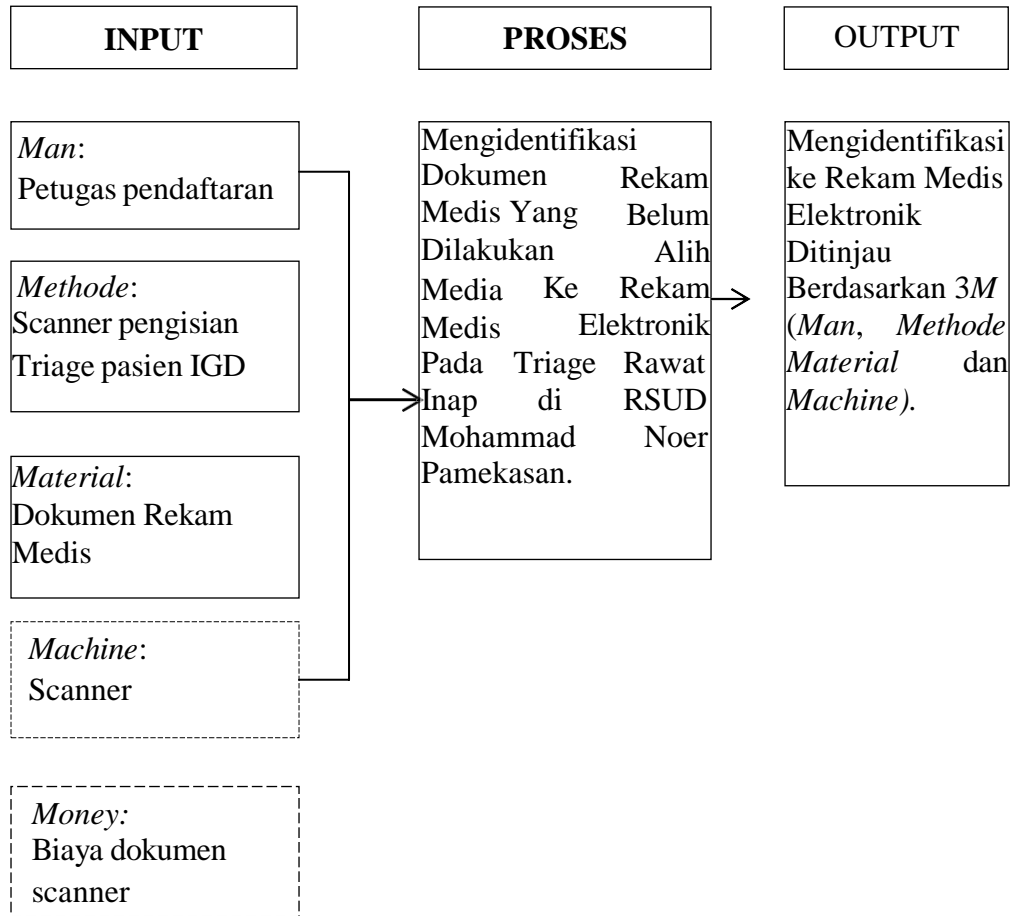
INPUT

PROSES

OUTPUT

*Man*:
Petugas pendaftaran

*Methode*:
Scanner pengisian Triage pasien IGD

*Material*:
Dokumen Rekam Medis

*Machine*:
Scanner

*Money:*
Biaya dokumen scanner

Mengidentifikasi Dokumen Rekam Medis Yang Belum Dilakukan Alih Media Ke Rekam Medis Elektronik Pada Triage Rawat Inap di RSUD Mohammad Noer Pamekasan.

Mengidentifikasi ke Rekam Medis Elektronik Ditinjau Berdasarkan 3*M* (*Man*, *Methode Material* dan *Machine)*.